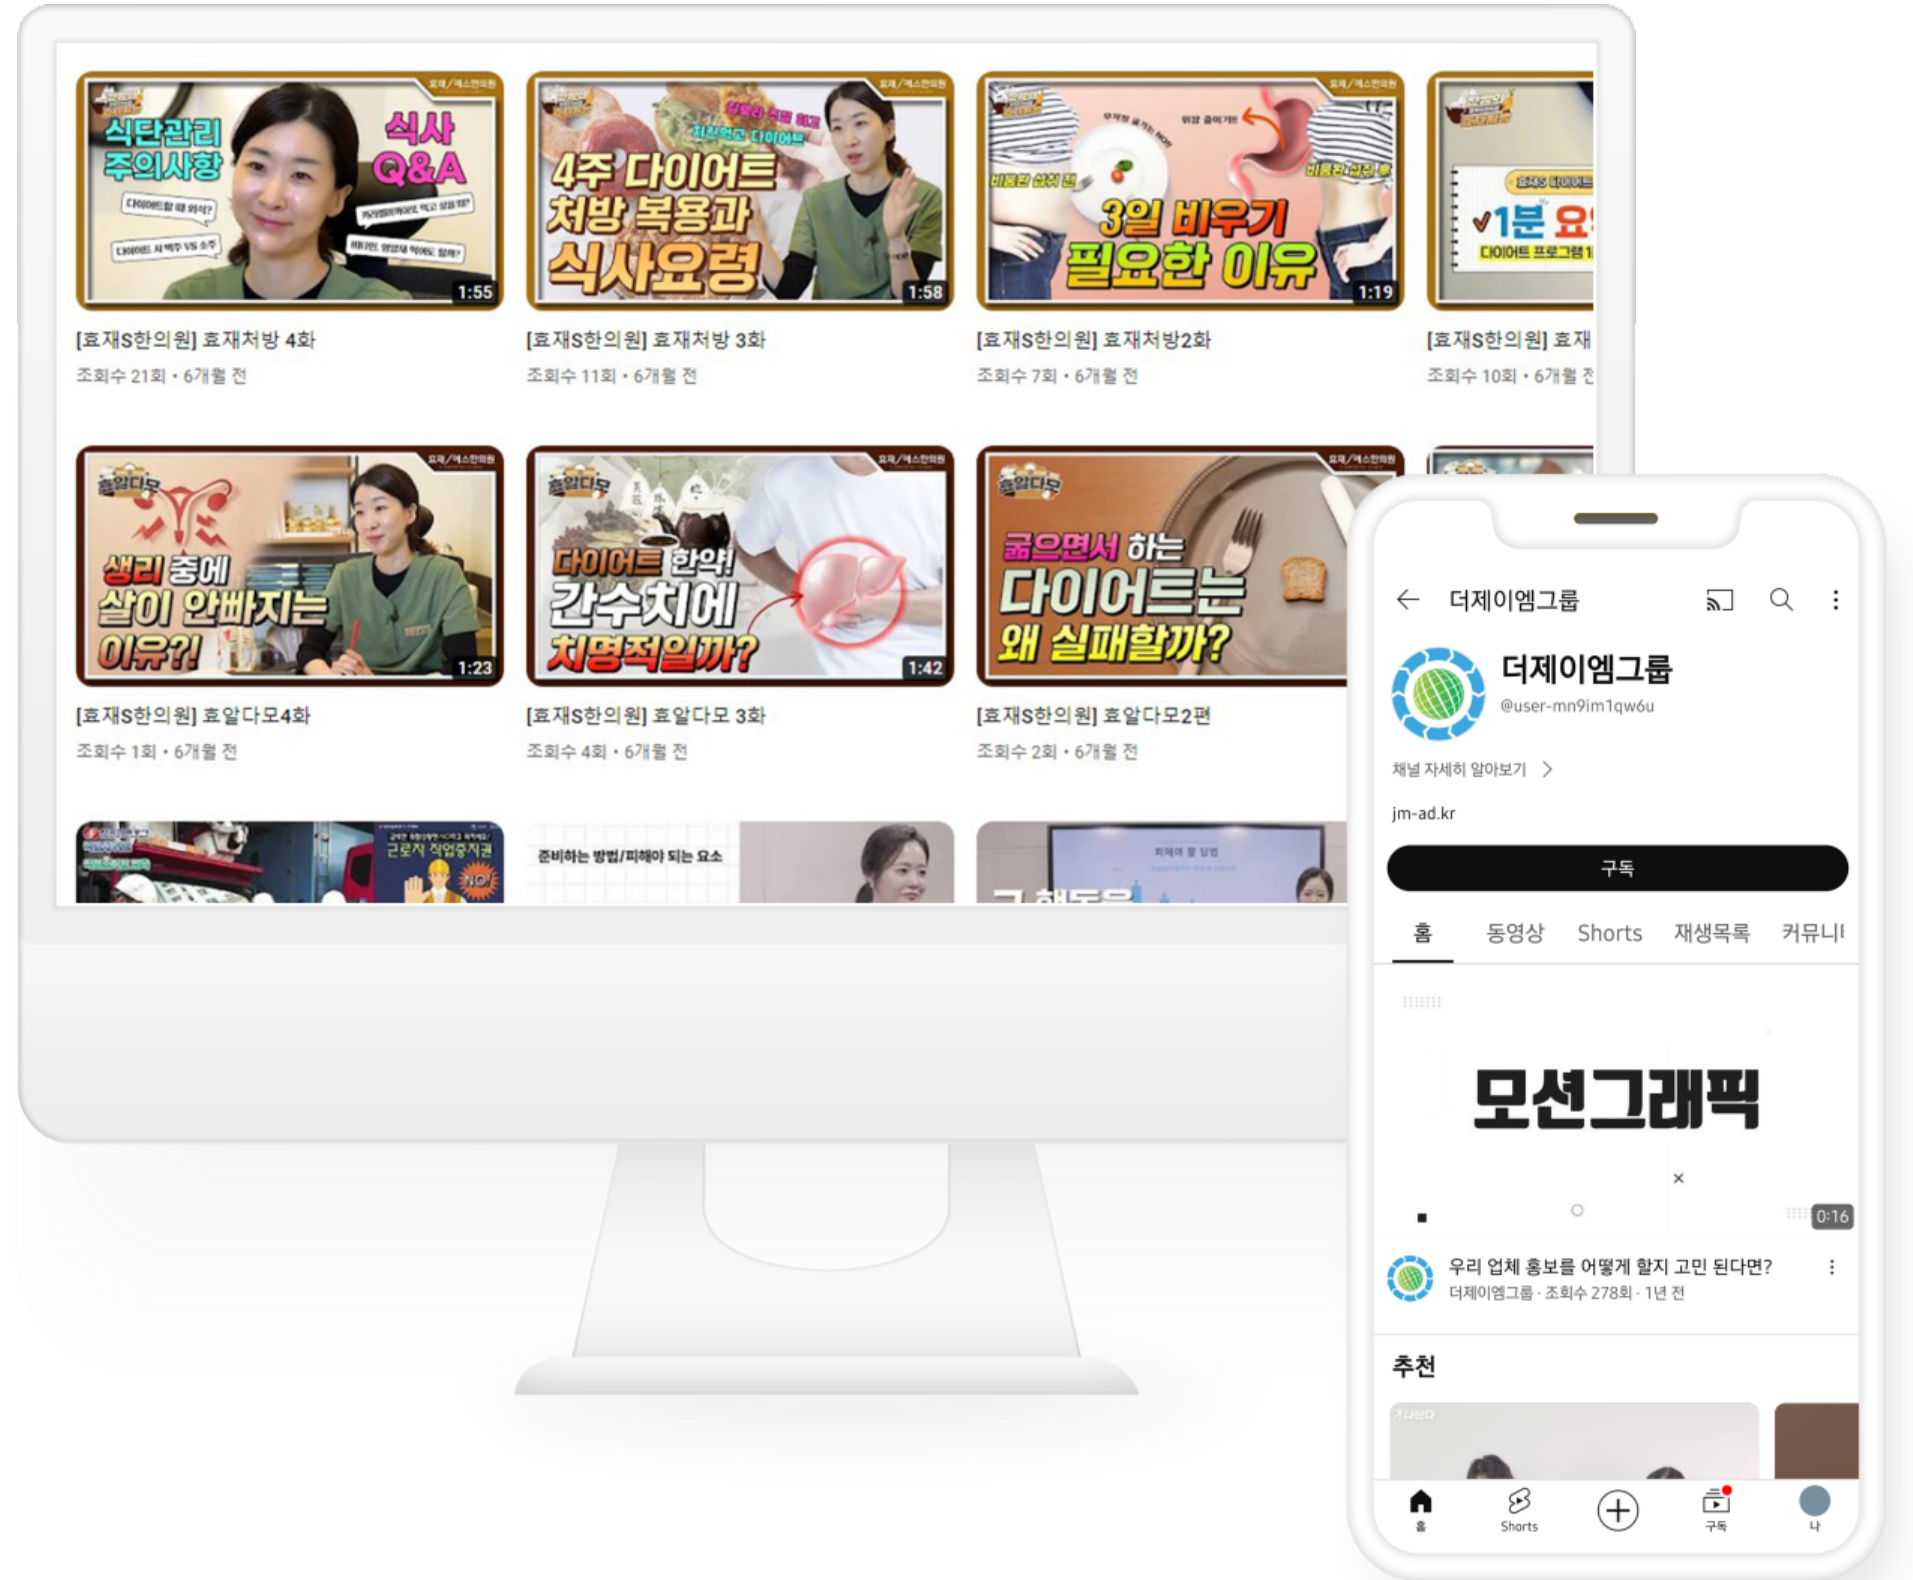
식단관리 주의사항
식사 Q&A
1:55
[효재S한의원] 효재처방 4화
조회수 21회 • 6개월 전

4주 다이어트 처방 복용과 식사요령
1:58
[효재S한의원] 효재처방 3화
조회수 11회 • 6개월 전

3일 비우기 필요한 이유
1:19
[효재S한의원] 효재처방2화
조회수 7회 • 6개월 전

✔1분 요
[효재S한의원] 효재
조회수 10회 • 6개월 전

효알다모
생리 중에 살이 안빠지는 이유?!
1:23
[효재S한의원] 효알다모4화
조회수 1회 • 6개월 전

효알다모
다이어트 한약! 간수치에 치명적일까?
1:42
[효재S한의원] 효알다모 3화
조회수 4회 • 6개월 전

효알다모
굶으면서 하는 다이어트는 왜 실패할까?
[효재S한의원] 효알다모2편
조회수 2회 • 6개월 전

근로자 작업중지권
준비하는 방법/피해야 되는 요소

더제이엠그룹
더제이엠그룹
@user-mn9im1qw6u
채널 자세히 알아보기 >
jm-ad.kr
구독
홈 동영상 Shorts 재생목록 커뮤니
모션그래픽
0:16
우리 업체 홍보를 어떻게 할지 고민 된다면?
더제이엠그룹 · 조회수 278회 · 1년 전
추천
홈 Shorts 구독 나